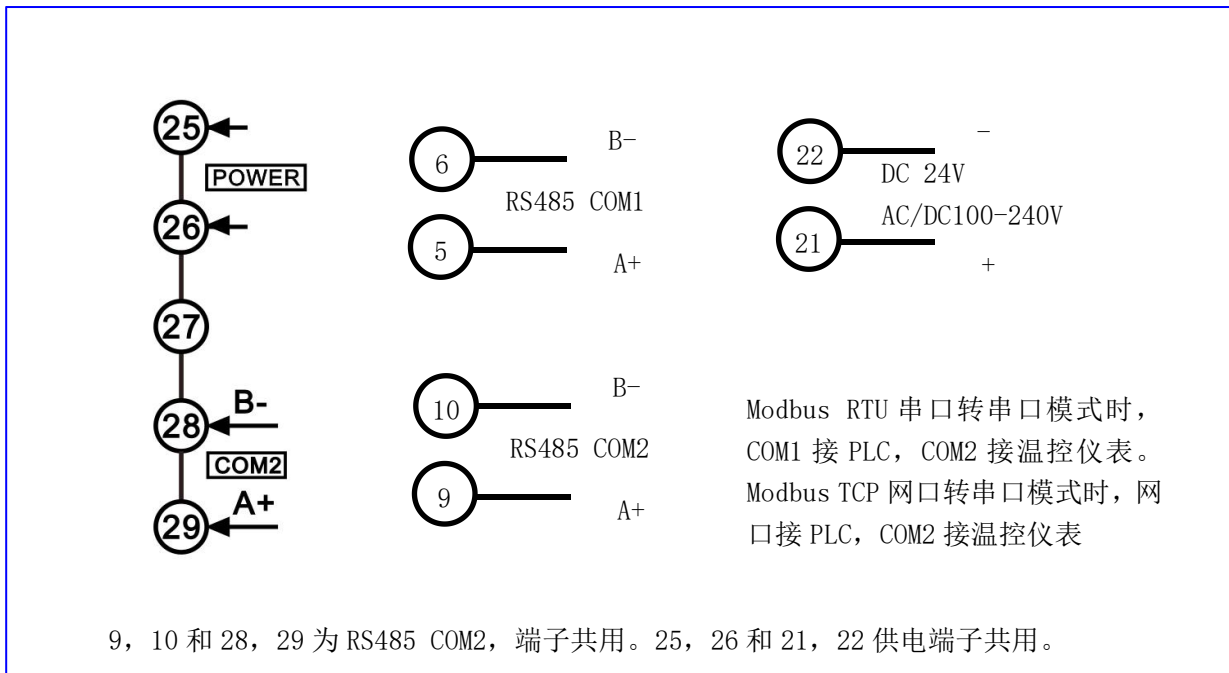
25
POWER
26
27
28 B-
COM2
29 A+

6 B-
RS485 COM1
5 A+

22 −
DC 24V
AC/DC100-240V
21 +

10 B-
RS485 COM2
9 A+

Modbus RTU 串口转串口模式时，COM1 接 PLC，COM2 接温控仪表。Modbus TCP 网口转串口模式时，网口接 PLC，COM2 接温控仪表

9，10 和 28，29 为 RS485 COM2，端子共用。25，26 和 21，22 供电端子共用。